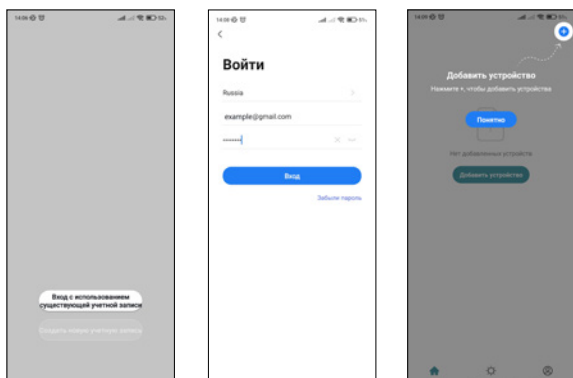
14:06

Вход с использованием существующей учетной записи

Создать новую учетную запись

14:06

<

Войти

Russia

example@gmail.com

••••••••

Вход

Забыли пароль

14:09

Добавить устройство

Нажмите +, чтобы добавить устройства

Понятно

Нет добавленных устройств

Добавить устройство